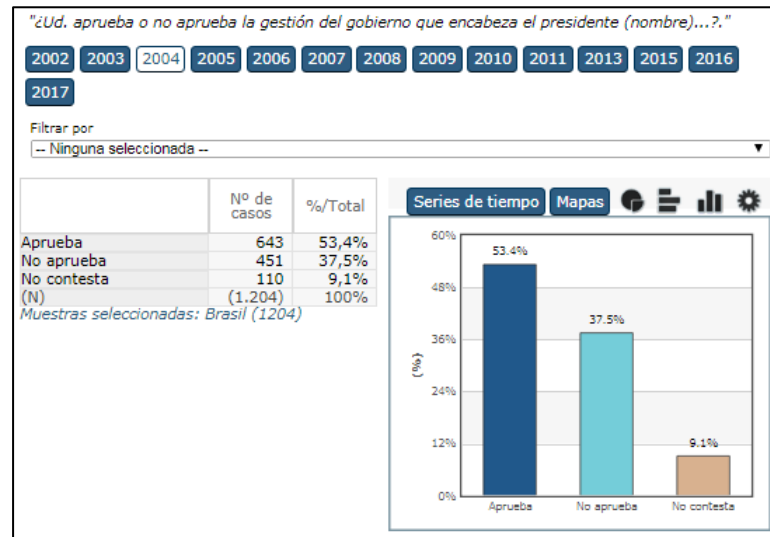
"¿Ud. aprueba o no aprueba la gestión del gobierno que encabeza el presidente (nombre)...?."

2002 2003 2004 2005 2006 2007 2008 2009 2010 2011 2013 2015 2016 2017

Filtrar por

-- Ninguna seleccionada --

| | Nº de casos | %/Total |
|---|---|---|
| Aprueba | 643 | 53,4% |
| No aprueba | 451 | 37,5% |
| No contesta | 110 | 9,1% |
| (N) | (1.204) | 100% |

Muestras seleccionadas: Brasil (1204)

Series de tiempo Mapas

60%
48%
36%
24%
12%
0%
(%)
53.4%
37.5%
9.1%
Aprueba
No aprueba
No contesta